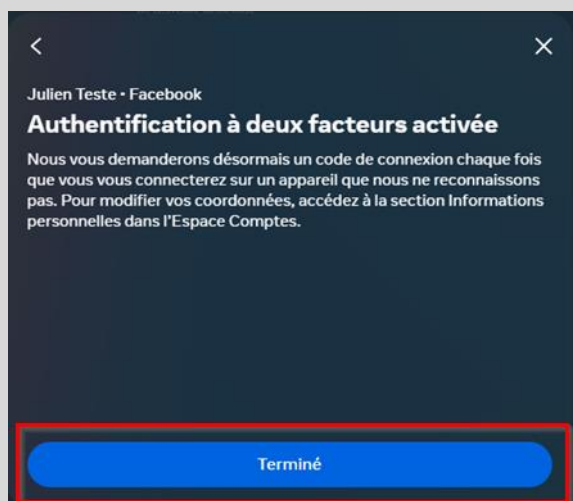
<
×
Julien Teste • Facebook
Authentification à deux facteurs activée
Nous vous demanderons désormais un code de connexion chaque fois que vous vous connecterez sur un appareil que nous ne reconnaissons pas. Pour modifier vos coordonnées, accédez à la section Informations personnelles dans l'Espace Comptes.

Terminé